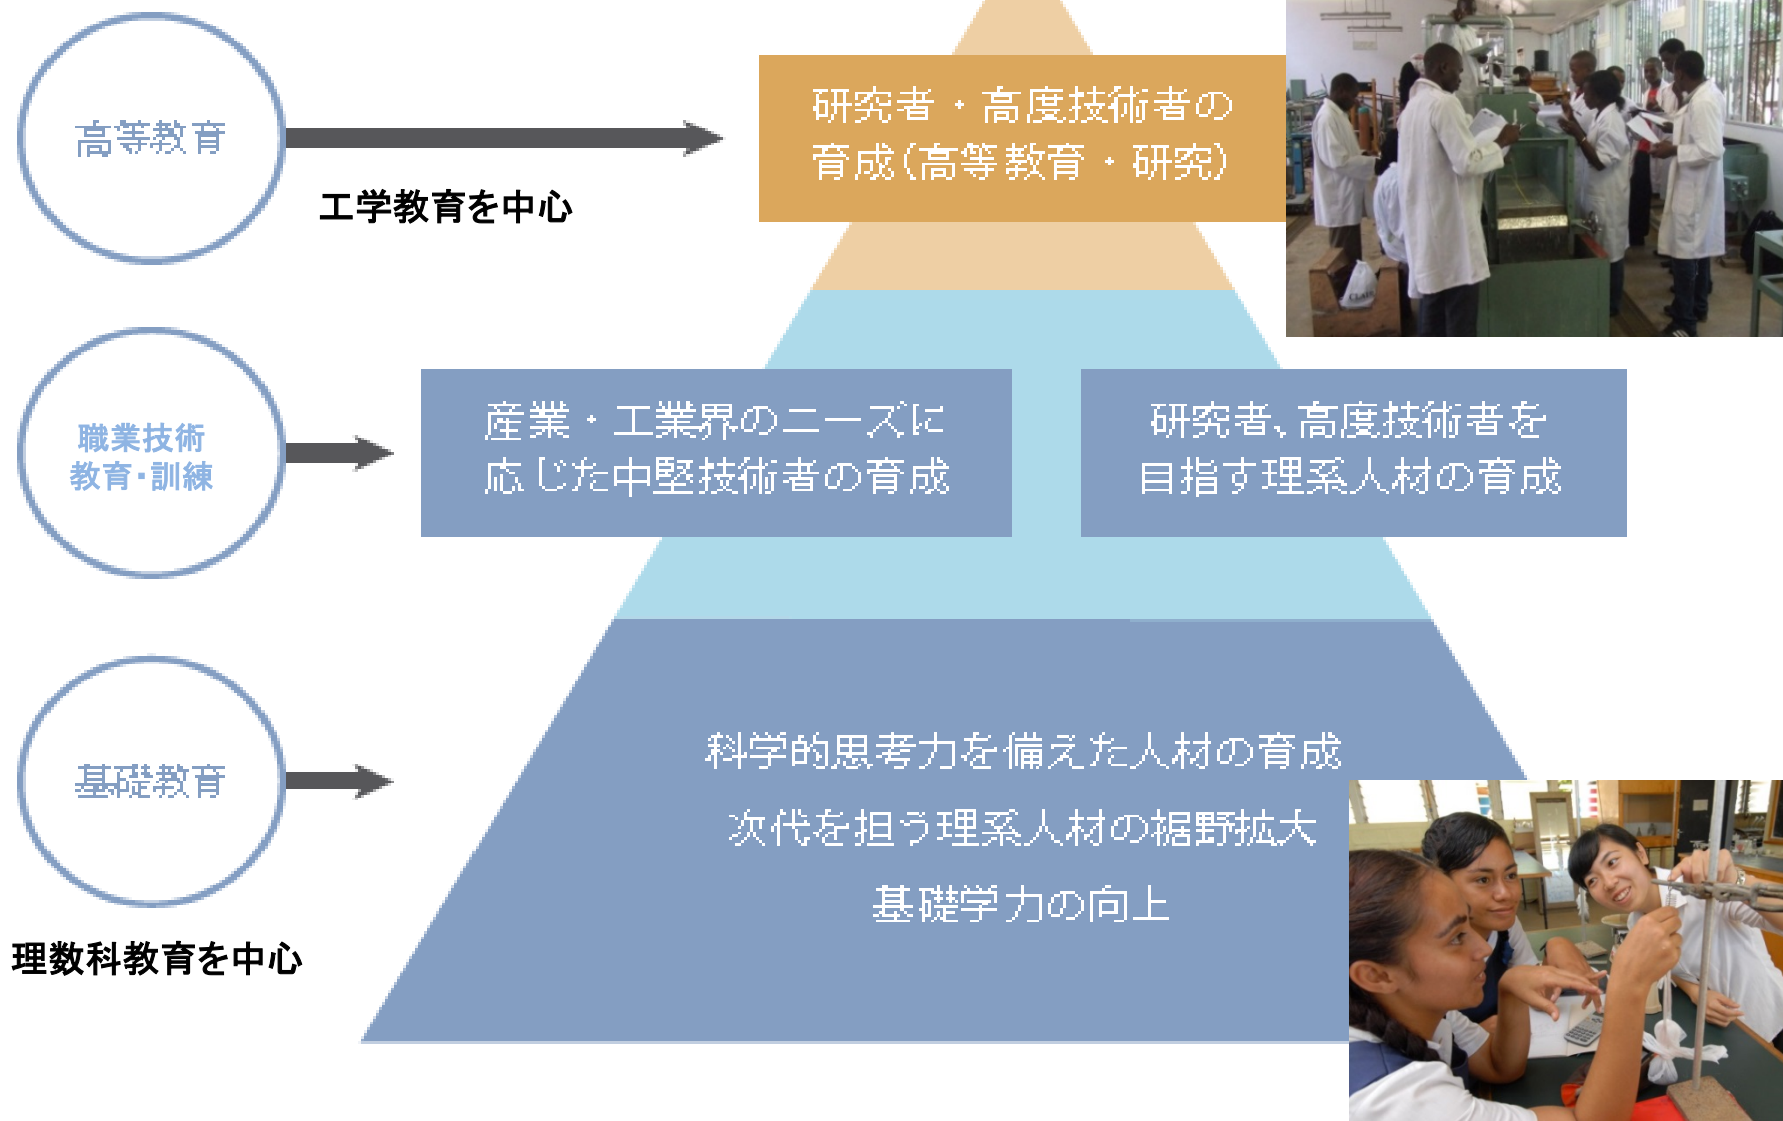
高等教育

工学教育を中心

研究者・高度技術者の育成(高等教育・研究)

職業技術教育・訓練

産業・工業界のニーズに応じた中堅技術者の育成

研究者、高度技術者を目指す理系人材の育成

基礎教育

科学的思考力を備えた人材の育成

次代を担う理系人材の裾野拡大

基礎学力の向上

理数科教育を中心